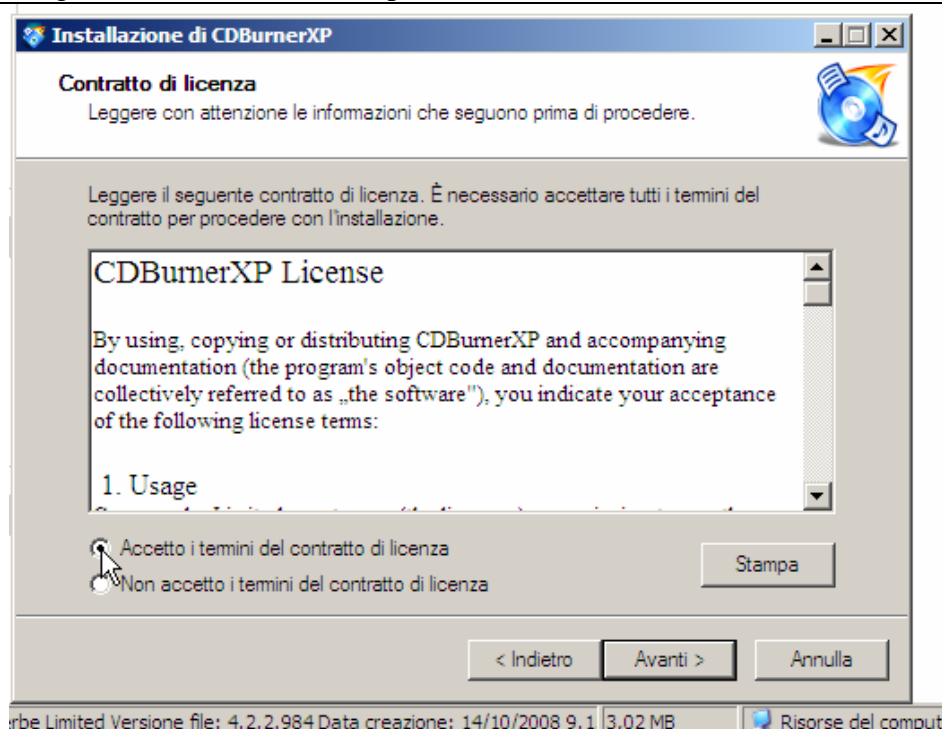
Installazione di CDBurnerXP

Contratto di licenza

Leggere con attenzione le informazioni che seguono prima di procedere.

Leggere il seguente contratto di licenza. È necessario accettare tutti i termini del contratto per procedere con l'installazione.

CDBurnerXP License

By using, copying or distributing CDBurnerXP and accompanying documentation (the program's object code and documentation are collectively referred to as „the software"), you indicate your acceptance of the following license terms:

1. Usage

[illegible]

Accetto i termini del contratto di licenza

Non accetto i termini del contratto di licenza

Stampa

< Indietro

Avanti >

Annulla

rbe Limited Versione file: 4.2.2.984 Data creazione: 14/10/2008 9.1 3.02 MB

Risorse del comput